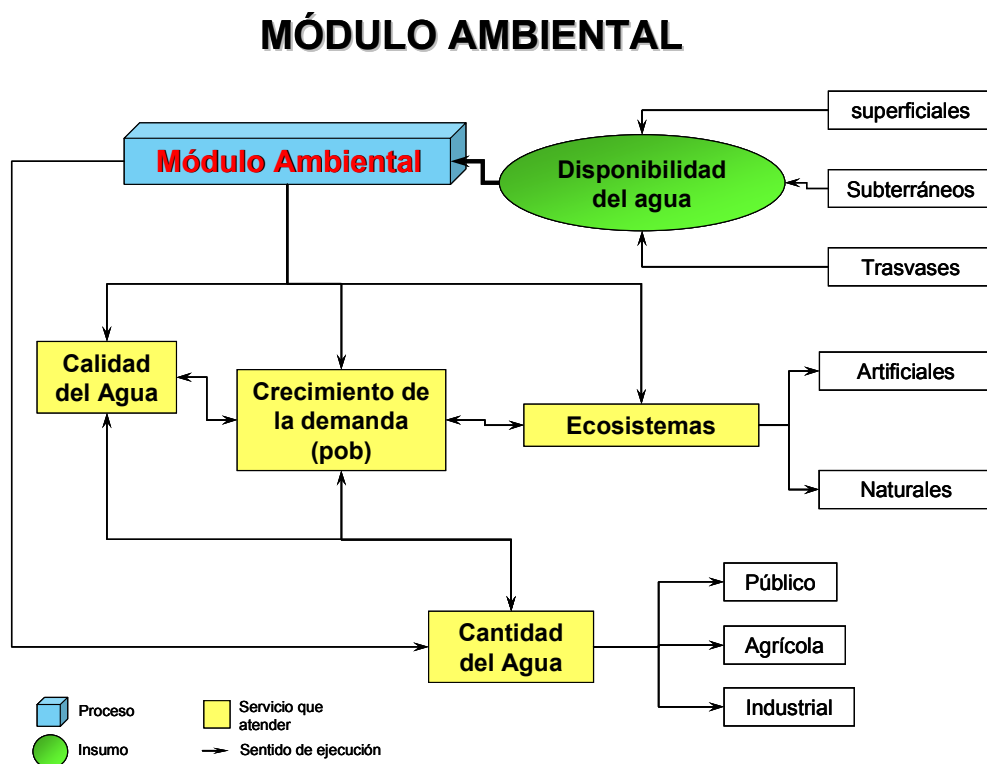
MÓDULO AMBIENTAL

Módulo Ambiental

Disponibilidad del agua

superficiales

Subterráneos

Trasvases

Calidad del Agua

Crecimiento de la demanda (pob)

Ecosistemas

Artificiales

Naturales

Cantidad del Agua

Público

Agrícola

Industrial

Proceso

Servicio que atender

Insumo

Sentido de ejecución